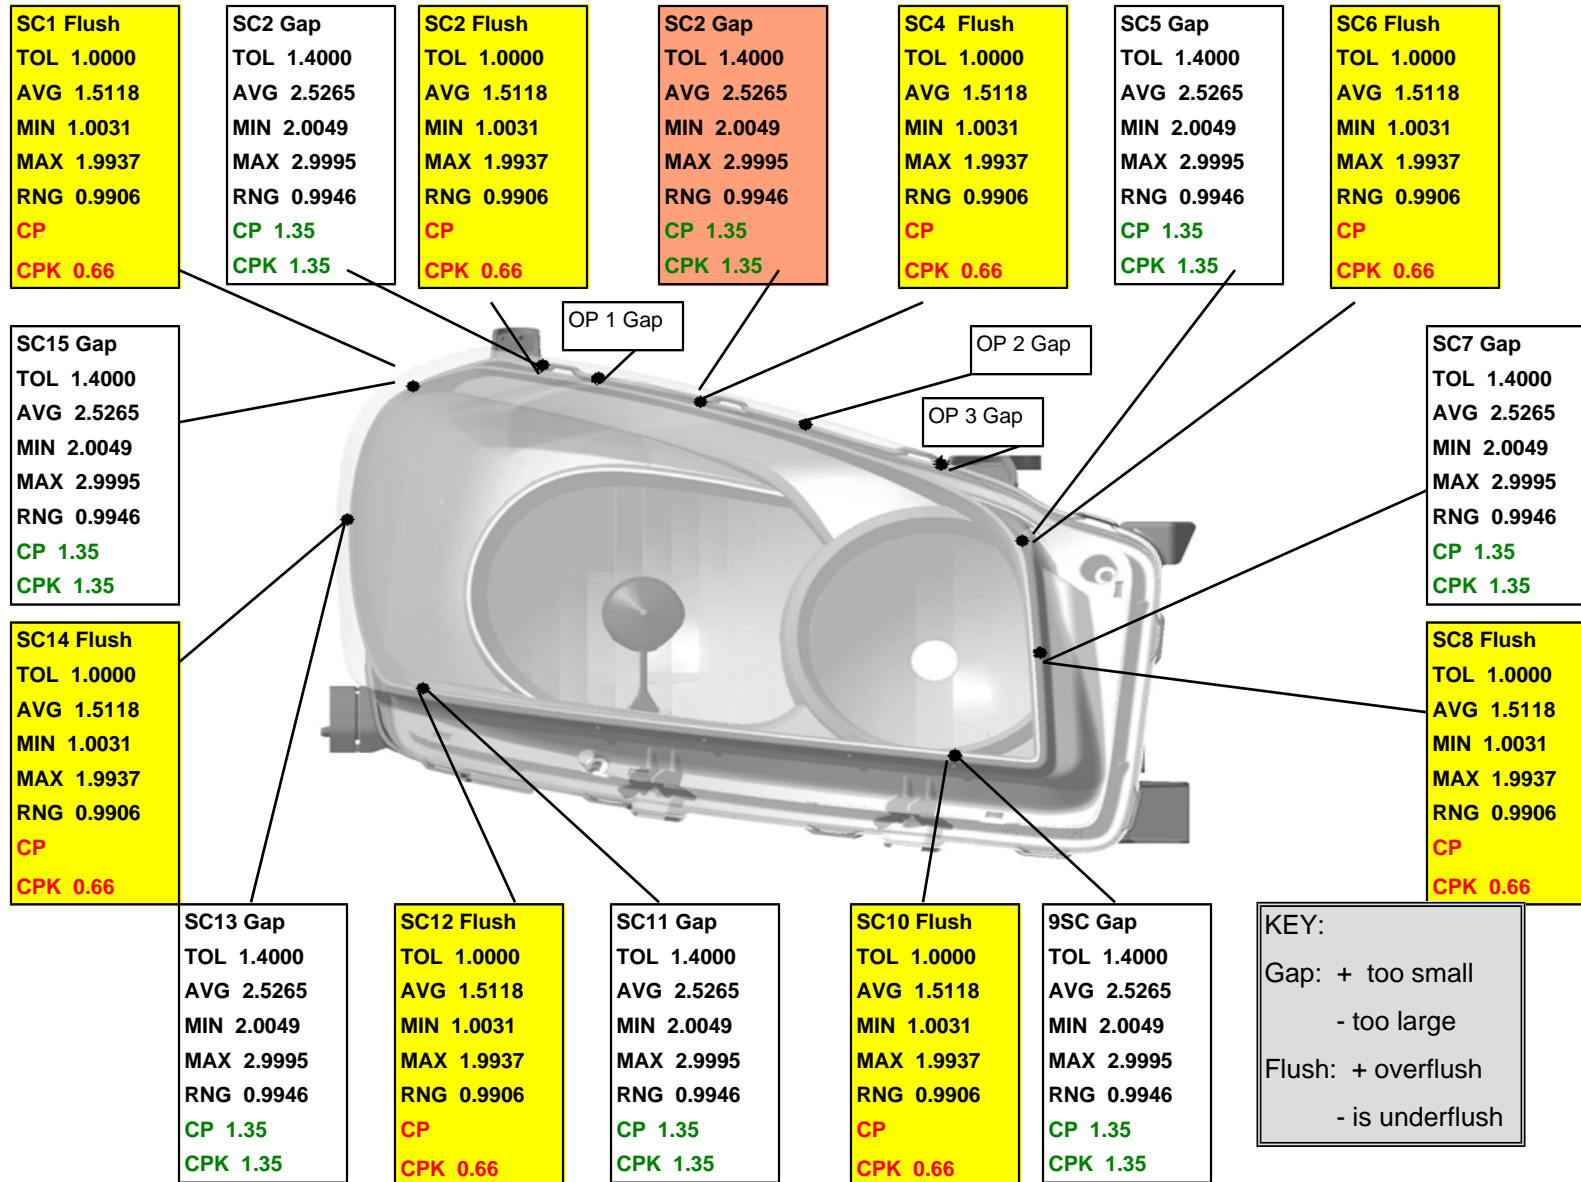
SC1 Flush
TOL 1.0000
AVG 1.5118
MIN 1.0031
MAX 1.9937
RNG 0.9906
CP
CPK 0.66

SC2 Gap
TOL 1.4000
AVG 2.5265
MIN 2.0049
MAX 2.9995
RNG 0.9946
CP 1.35
CPK 1.35

SC2 Flush
TOL 1.0000
AVG 1.5118
MIN 1.0031
MAX 1.9937
RNG 0.9906
CP
CPK 0.66

SC2 Gap
TOL 1.4000
AVG 2.5265
MIN 2.0049
MAX 2.9995
RNG 0.9946
CP 1.35
CPK 1.35

SC4 Flush
TOL 1.0000
AVG 1.5118
MIN 1.0031
MAX 1.9937
RNG 0.9906
CP
CPK 0.66

SC5 Gap
TOL 1.4000
AVG 2.5265
MIN 2.0049
MAX 2.9995
RNG 0.9946
CP 1.35
CPK 1.35

SC6 Flush
TOL 1.0000
AVG 1.5118
MIN 1.0031
MAX 1.9937
RNG 0.9906
CP
CPK 0.66

OP 1 Gap

OP 2 Gap

OP 3 Gap

SC15 Gap
TOL 1.4000
AVG 2.5265
MIN 2.0049
MAX 2.9995
RNG 0.9946
CP 1.35
CPK 1.35

SC7 Gap
TOL 1.4000
AVG 2.5265
MIN 2.0049
MAX 2.9995
RNG 0.9946
CP 1.35
CPK 1.35

SC14 Flush
TOL 1.0000
AVG 1.5118
MIN 1.0031
MAX 1.9937
RNG 0.9906
CP
CPK 0.66

SC8 Flush
TOL 1.0000
AVG 1.5118
MIN 1.0031
MAX 1.9937
RNG 0.9906
CP
CPK 0.66

SC13 Gap
TOL 1.4000
AVG 2.5265
MIN 2.0049
MAX 2.9995
RNG 0.9946
CP 1.35
CPK 1.35

SC12 Flush
TOL 1.0000
AVG 1.5118
MIN 1.0031
MAX 1.9937
RNG 0.9906
CP
CPK 0.66

SC11 Gap
TOL 1.4000
AVG 2.5265
MIN 2.0049
MAX 2.9995
RNG 0.9946
CP 1.35
CPK 1.35

SC10 Flush
TOL 1.0000
AVG 1.5118
MIN 1.0031
MAX 1.9937
RNG 0.9906
CP
CPK 0.66

9SC Gap
TOL 1.4000
AVG 2.5265
MIN 2.0049
MAX 2.9995
RNG 0.9946
CP 1.35
CPK 1.35

KEY:
Gap: + too small
- too large
Flush: + overflush
- is underflush